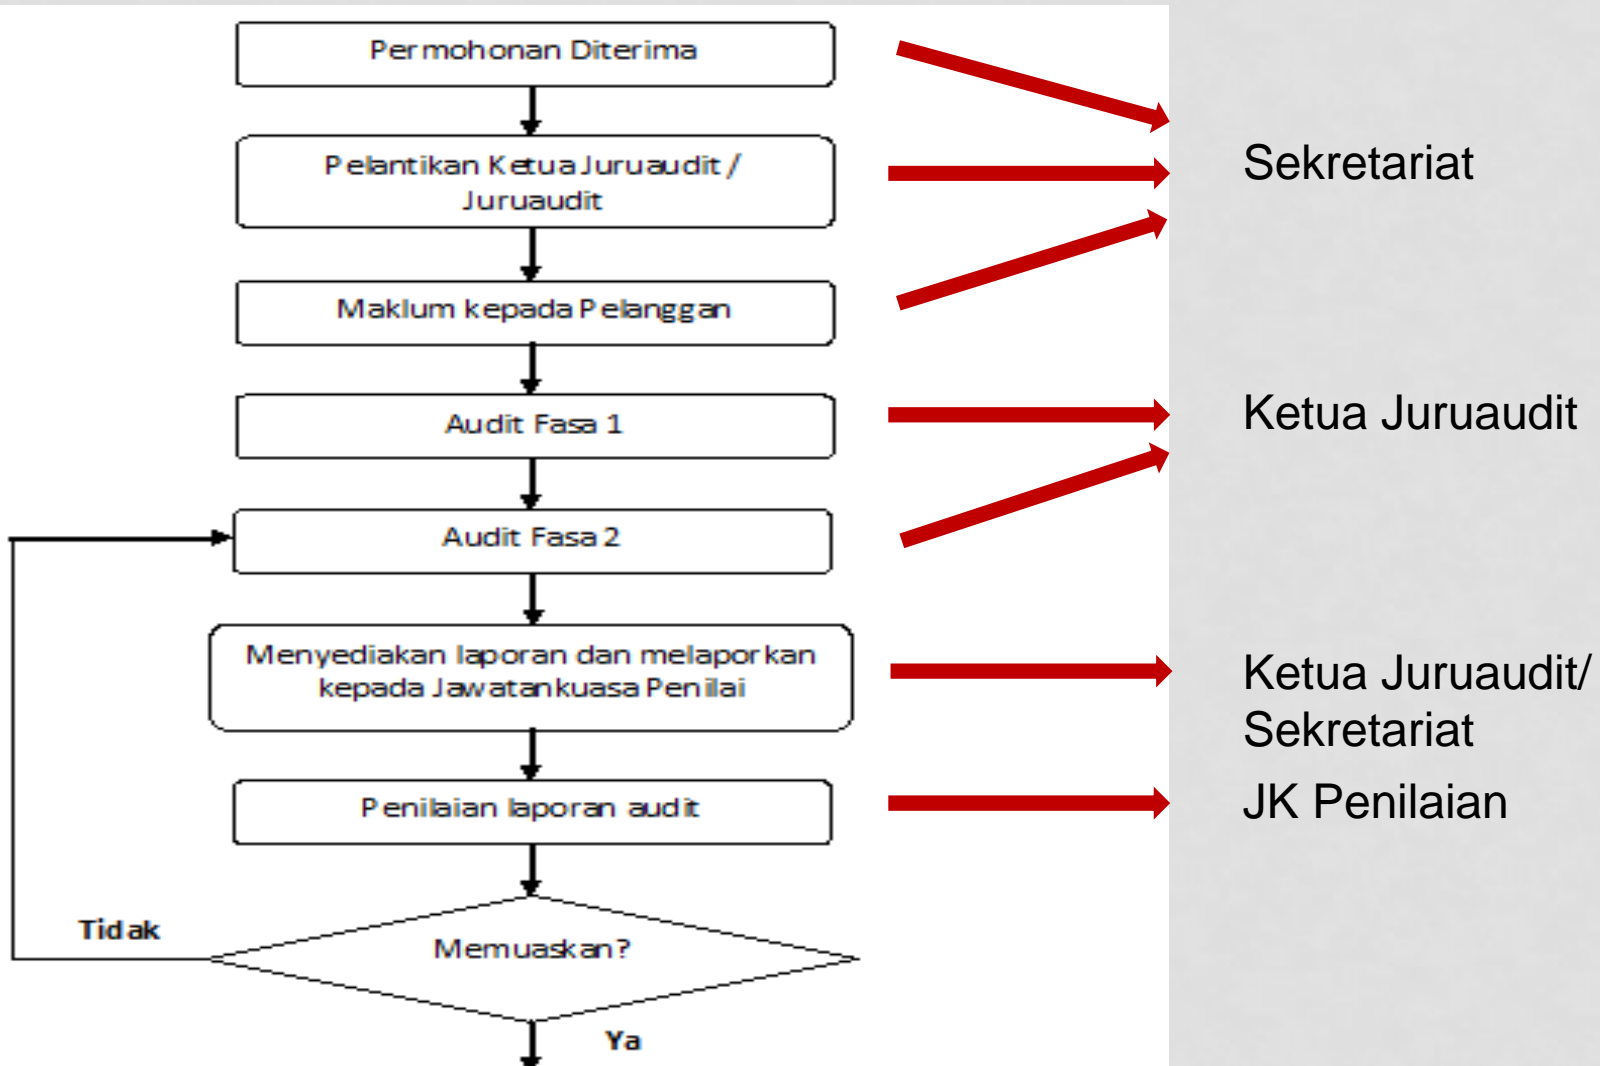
Permohonan Diterima

Pelantikan Ketua Juruaudit / Juruaudit

Maklum kepada Pelanggan

Audit Fasa 1

Audit Fasa 2

Menyediakan laporan dan melaporkan kepada Jawatankuasa Penilai

Penilaian laporan audit

Memuaskan?

Tidak

Ya

Sekretariat

Ketua Juruaudit

Ketua Juruaudit/ Sekretariat

JK Penilaian